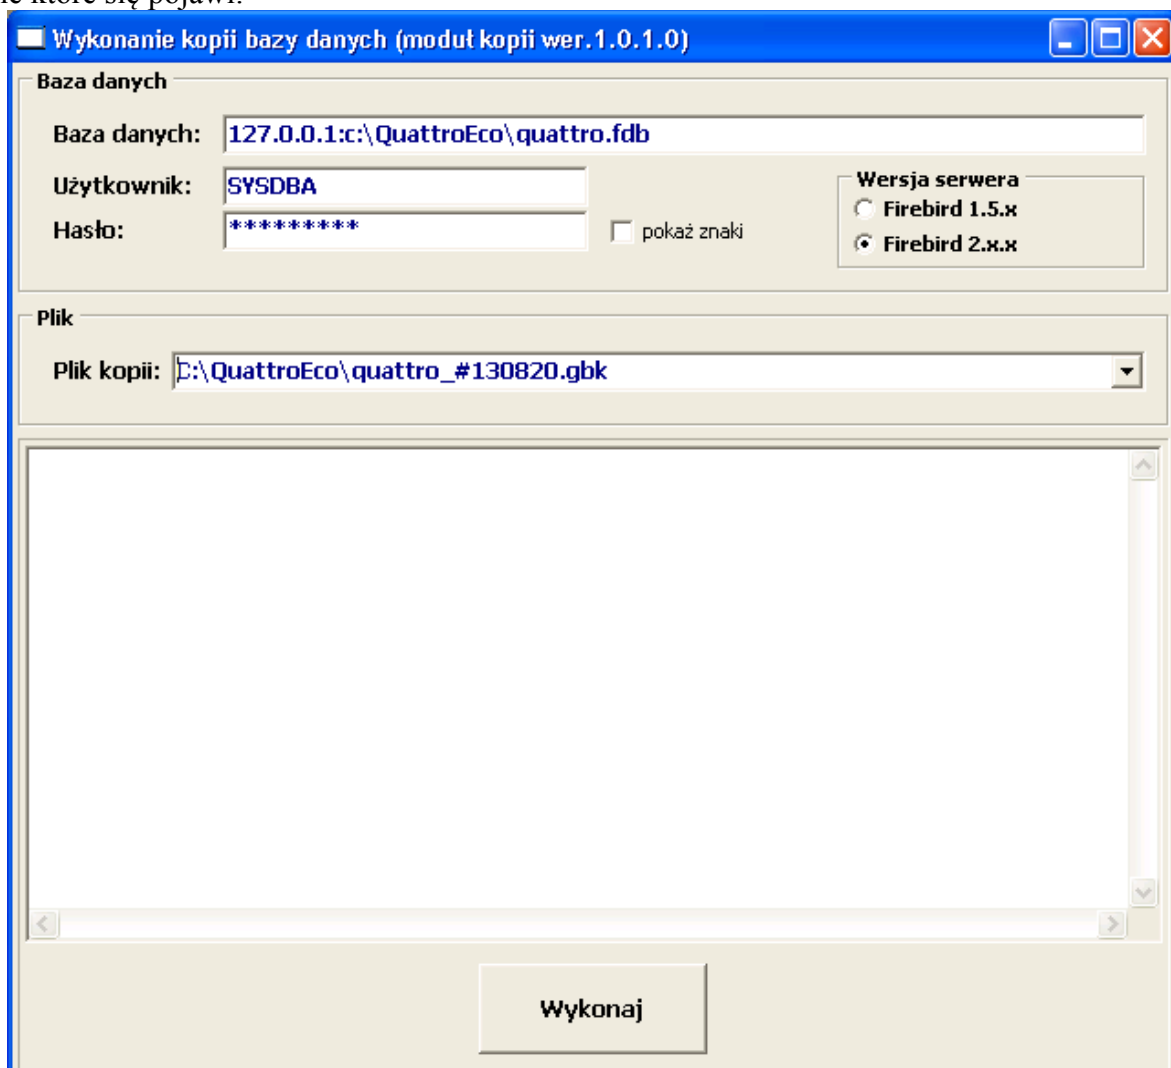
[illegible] które się pojawi.

Wykonanie kopii bazy danych (moduł kopii wer.1.0.1.0)

Baza danych

Baza danych: 127.0.0.1:c:\QuattroEco\quattro.fdb

Użytkownik: SYSDBA

Hasło: *********

pokaż znaki

Wersja serwera

Firebird 1.5.x

Firebird 2.x.x

Plik

Plik kopii: C:\QuattroEco\quattro_#130820.gbk

Wykonaj